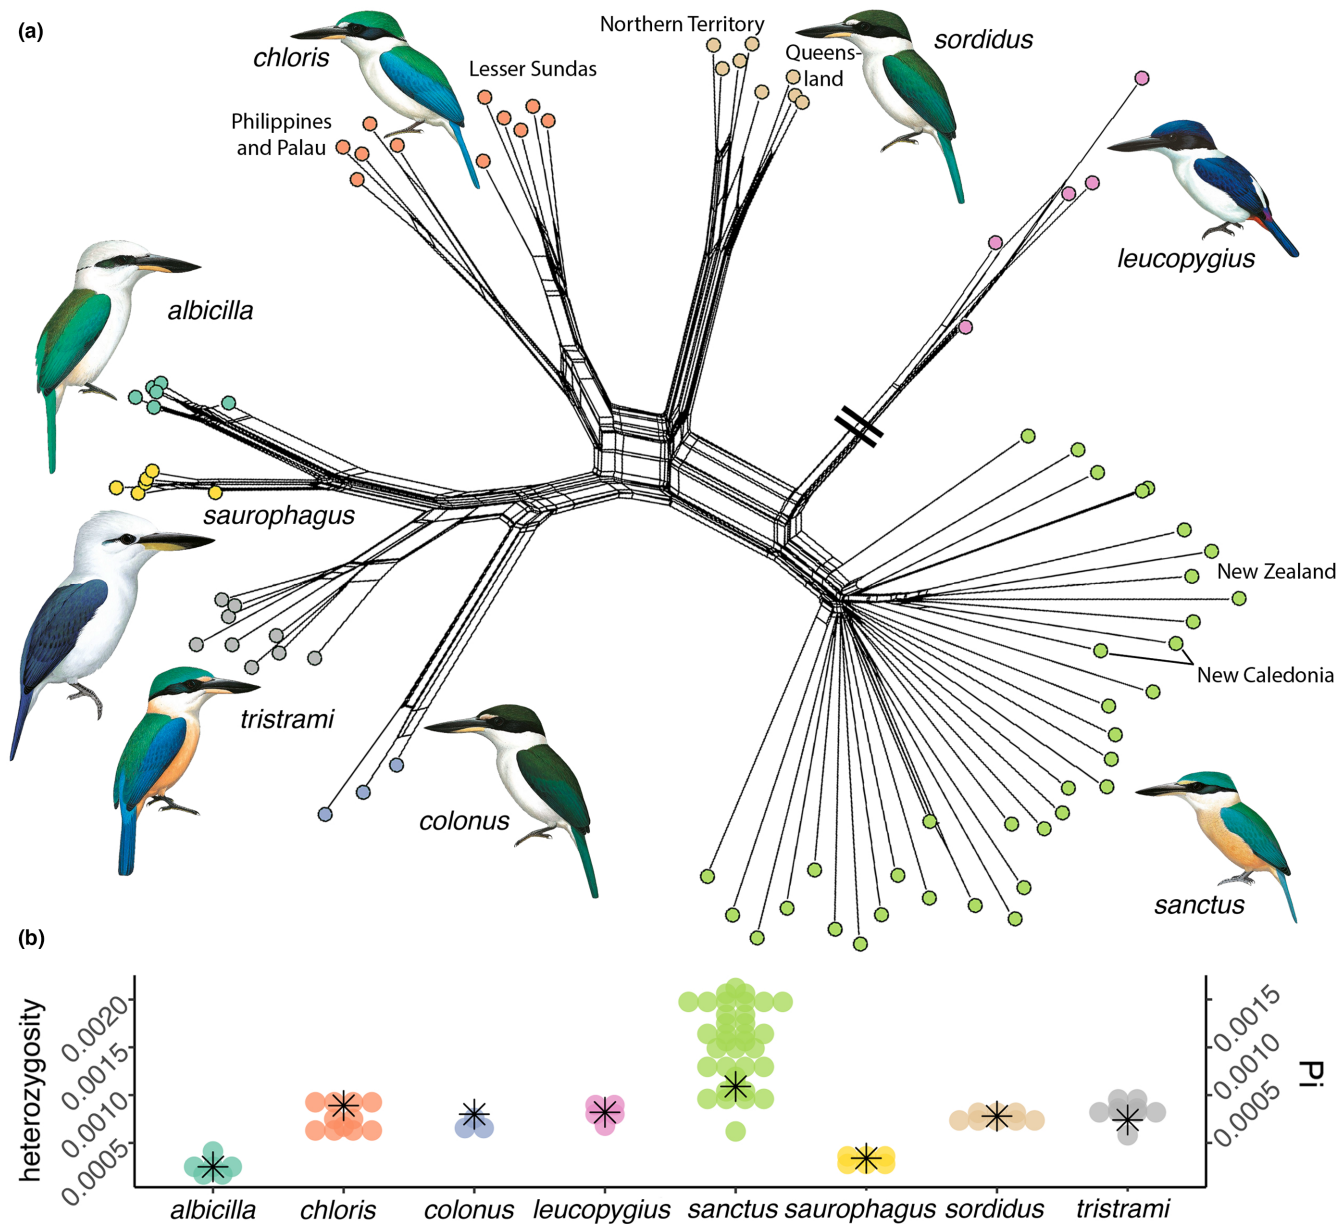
(a)

chloris

Northern Territory

sordidus

Lesser Sundas

Queensland

Philippines and Palau

leucopygius

albicilla

saurophagus

New Zealand

New Caledonia

tristrami

colonus

sanctus

(b)

heterozygosity

0.0020

0.0015

0.0010

0.0005

0.0015

0.0010

0.0005

Pi

albicilla chloris colonus leucopygius sanctus saurophagus sordidus tristrami